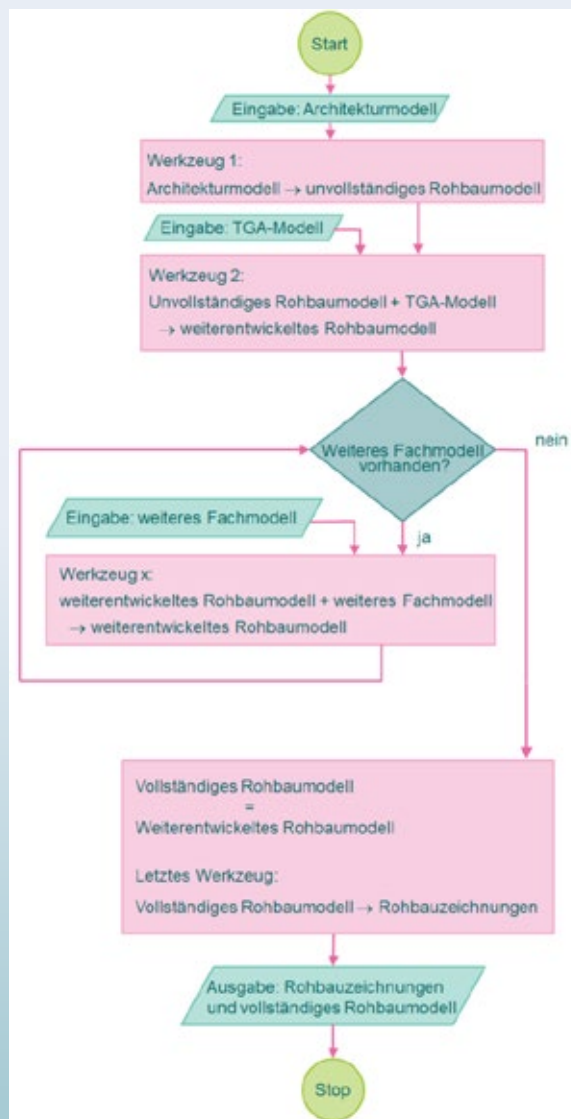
Start

Eingabe: Architekturmodell

Werkzeug 1:
Architekturmodell → unvollständiges Rohbaumodell

Eingabe: TGA-Modell

Werkzeug 2:
Unvollständiges Rohbaumodell + TGA-Modell
→ weiterentwickeltes Rohbaumodell

Weiteres Fachmodell vorhanden?

nein

ja

Eingabe: weiteres Fachmodell

Werkzeug x:
weiterentwickeltes Rohbaumodell + weiteres Fachmodell
→ weiterentwickeltes Rohbaumodell

Vollständiges Rohbaumodell
=
Weiterentwickeltes Rohbaumodell

Letztes Werkzeug:
Vollständiges Rohbaumodell → Rohbauzeichnungen

Ausgabe: Rohbauzeichnungen und vollständiges Rohbaumodell

Stop